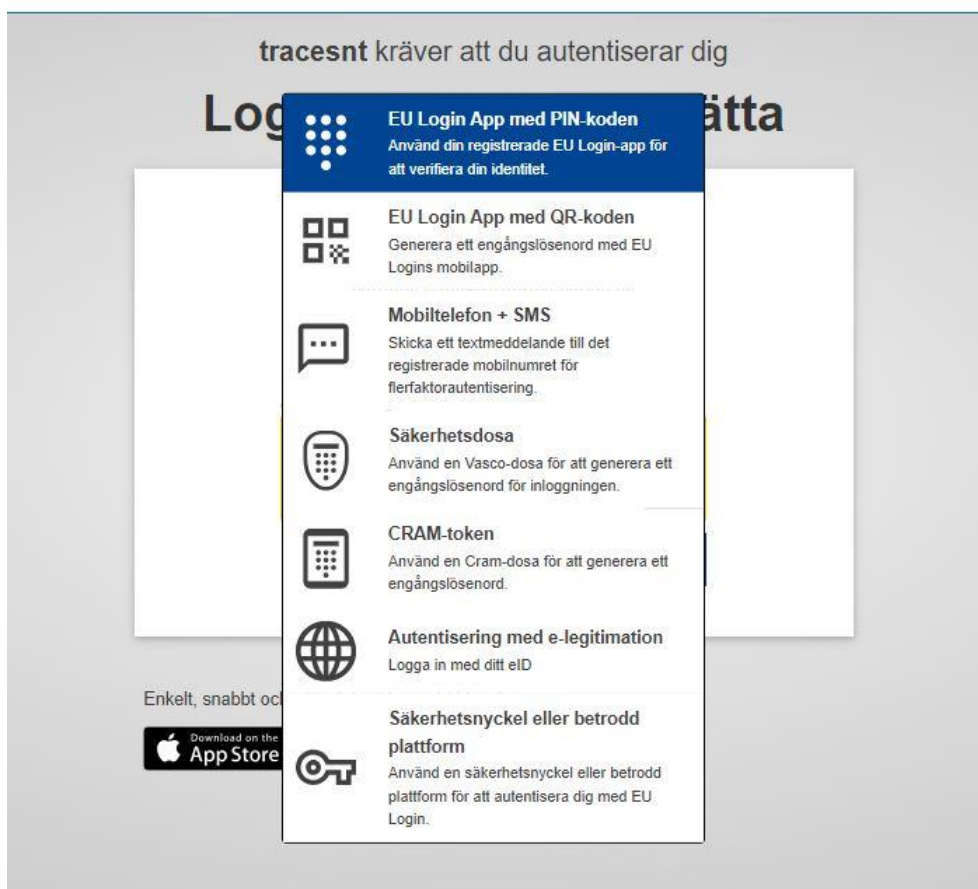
**tracesnt** kräver att du autentiserar dig

Log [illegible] ätta

EU Login App med PIN-koden
Använd din registrerade EU Login-app för att verifiera din identitet.

EU Login App med QR-koden
Generera ett engångslösenord med EU Logins mobilapp.

Mobiltelefon + SMS
Skicka ett textmeddelande till det registrerade mobilnumret för flerfaktorautentisering.

Säkerhetsdosa
Använd en Vasco-dosa för att generera ett engångslösenord för inloggningen.

CRAM-token
Använd en Cram-dosa för att generera ett engångslösenord.

Autentisering med e-legitimation
Logga in med ditt eID

Säkerhetsnyckel eller betrodd plattform
Använd en säkerhetsnyckel eller betrodd plattform för att autentisera dig med EU Login.

Enkelt, snabbt oc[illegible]

Download on the App Store